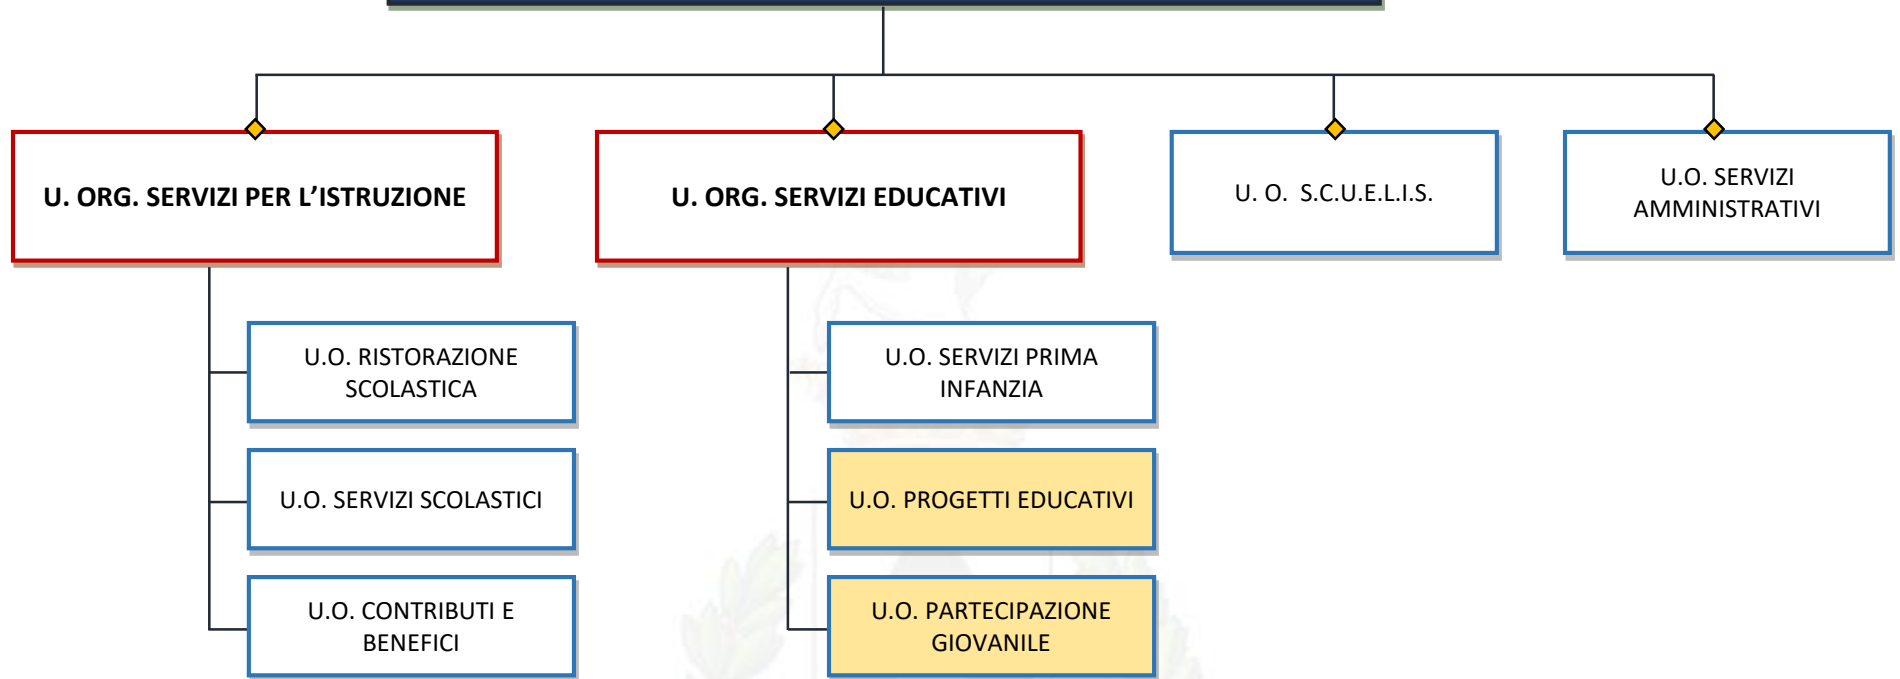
U. ORG. SERVIZI PER L’ISTRUZIONE

U. ORG. SERVIZI EDUCATIVI

U. O. S.C.U.E.L.I.S.

U.O. SERVIZI AMMINISTRATIVI

U.O. RISTORAZIONE SCOLASTICA

U.O. SERVIZI SCOLASTICI

U.O. CONTRIBUTI E BENEFICI

U.O. SERVIZI PRIMA INFANZIA

U.O. PROGETTI EDUCATIVI

U.O. PARTECIPAZIONE GIOVANILE